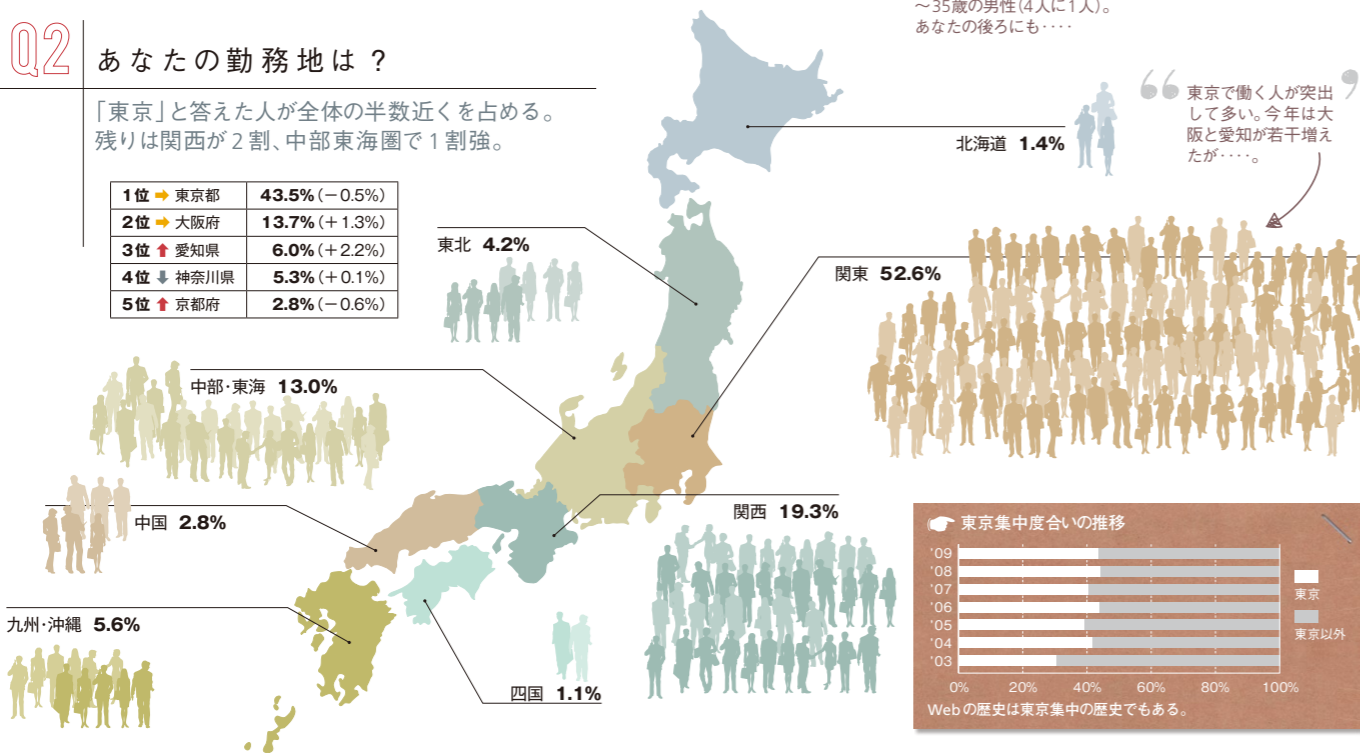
〜35歳の男性(4人に1人)。
あなたの後ろにも‥‥

Q2 あなたの勤務地は？

「東京」と答えた人が全体の半数近くを占める。残りは関西が2割、中部東海圏で1割強。

| 1位 ➡ 東京都 | 43.5%(−0.5%) |
|---|---|
| 2位 ➡ 大阪府 | 13.7%(+1.3%) |
| 3位 ⬆ 愛知県 | 6.0%(+2.2%) |
| 4位 ⬇ 神奈川県 | 5.3%(+0.1%) |
| 5位 ⬆ 京都府 | 2.8%(−0.6%) |

“東京で働く人が突出して多い。今年は大阪と愛知が若干増えたが‥‥。”

北海道 1.4%
東北 4.2%
関東 52.6%
中部·東海 13.0%
中国 2.8%
関西 19.3%
九州·沖縄 5.6%
四国 1.1%

東京集中度合いの推移
'09
'08
'07
'06
'05
'04
'03
東京
東京以外
0% 20% 40% 60% 80% 100%
Webの歴史は東京集中の歴史でもある。